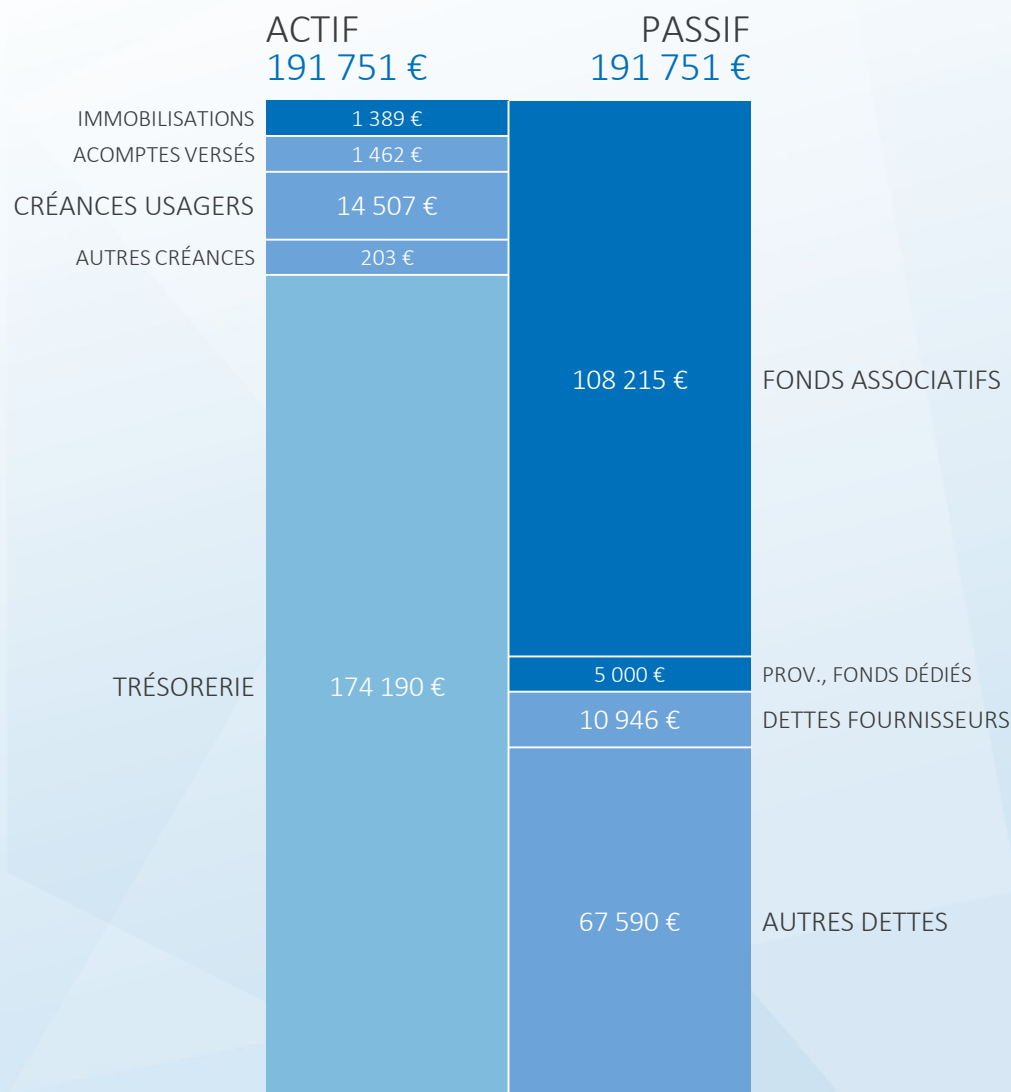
ACTIF
191 751 €

PASSIF
191 751 €

IMMOBILISATIONS 1 389 €
ACOMPTES VERSÉS 1 462 €
CRÉANCES USAGERS 14 507 €
AUTRES CRÉANCES 203 €
TRÉSORERIE 174 190 €

108 215 € FONDS ASSOCIATIFS
5 000 € PROV., FONDS DÉDIÉS
10 946 € DETTES FOURNISSEURS
67 590 € AUTRES DETTES